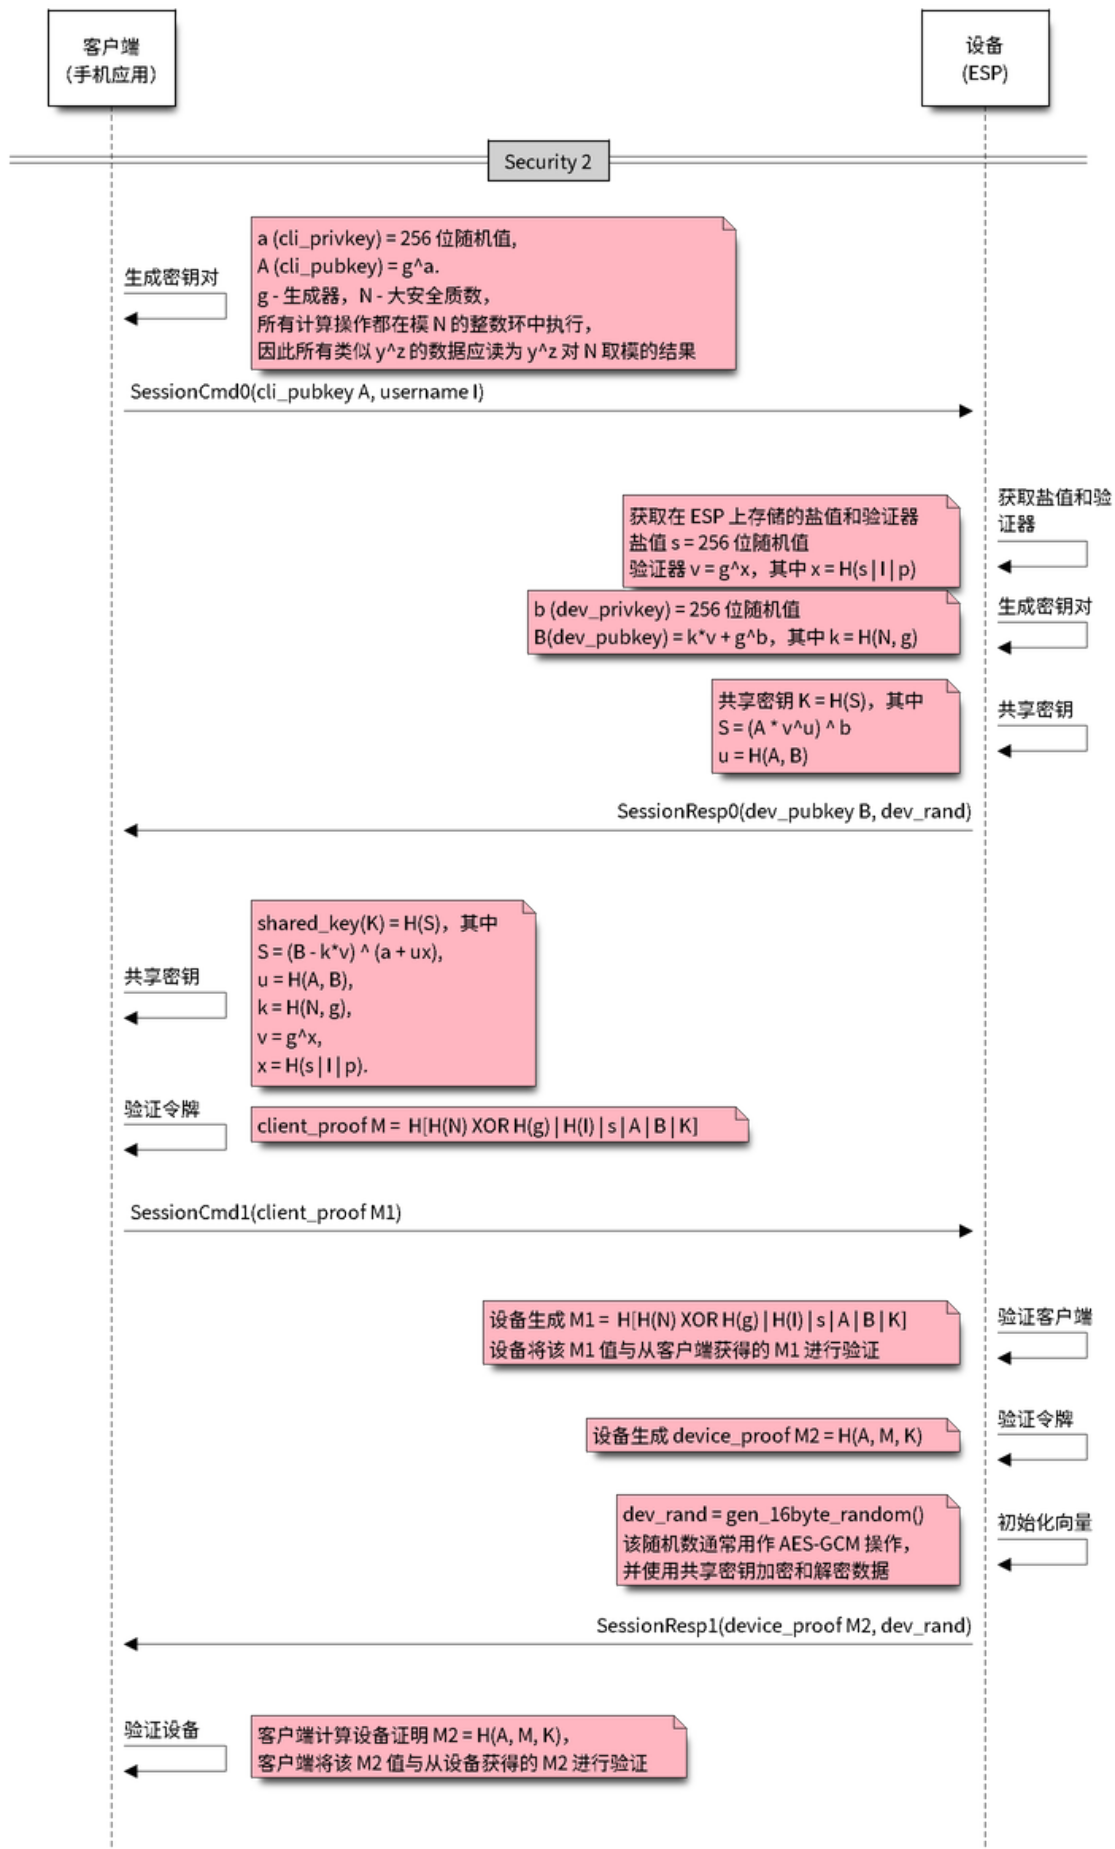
客户端
(手机应用)

设备
(ESP)

Security 2

生成密钥对

a (cli_privkey) = 256 位随机值,
A (cli_pubkey) = g^a.
g - 生成器，N - 大安全质数,
所有计算操作都在模 N 的整数环中执行,
因此所有类似 y^z 的数据应读为 y^z 对 N 取模的结果

SessionCmd0(cli_pubkey A, username I)

获取盐值和验证器

获取在 ESP 上存储的盐值和验证器
盐值 s = 256 位随机值
验证器 v = g^x，其中 x = H(s | I | p)

生成密钥对

b (dev_privkey) = 256 位随机值
B(dev_pubkey) = k*v + g^b，其中 k = H(N, g)

共享密钥

共享密钥 K = H(S)，其中
S = (A * v^u) ^ b
u = H(A, B)

SessionResp0(dev_pubkey B, dev_rand)

共享密钥

shared_key(K) = H(S)，其中
S = (B - k*v) ^ (a + ux),
u = H(A, B),
k = H(N, g),
v = g^x,
x = H(s | I | p).

验证令牌

client_proof M = H[H(N) XOR H(g) | H(I) | s | A | B | K]

SessionCmd1(client_proof M1)

验证客户端

设备生成 M1 = H[H(N) XOR H(g) | H(I) | s | A | B | K]
设备将该 M1 值与从客户端获得的 M1 进行验证

验证令牌

设备生成 device_proof M2 = H(A, M, K)

初始化向量

dev_rand = gen_16byte_random()
该随机数通常用作 AES-GCM 操作,
并使用共享密钥加密和解密数据

SessionResp1(device_proof M2, dev_rand)

验证设备

客户端计算设备证明 M2 = H(A, M, K),
客户端将该 M2 值与从设备获得的 M2 进行验证